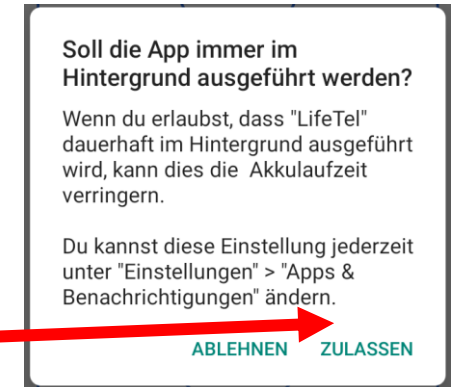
Soll die App immer im Hintergrund ausgeführt werden?

Wenn du erlaubst, dass "LifeTel" dauerhaft im Hintergrund ausgeführt wird, kann dies die Akkulaufzeit verringern.

Du kannst diese Einstellung jederzeit unter "Einstellungen" > "Apps & Benachrichtigungen" ändern.

ABLEHNEN ZULASSEN